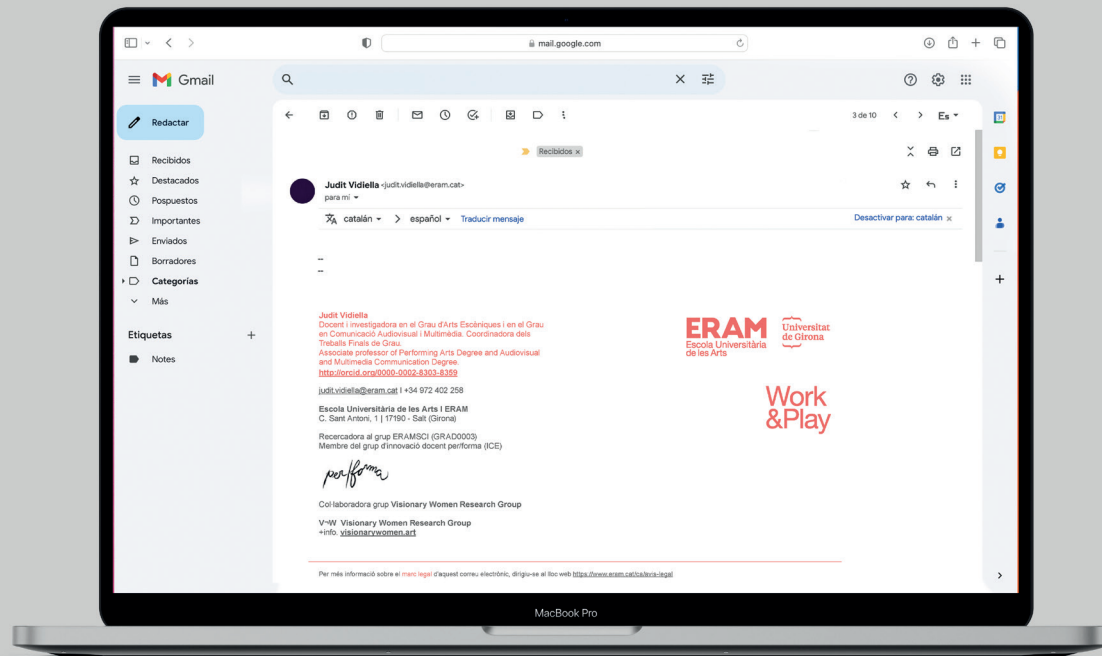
mail.google.com

Gmail

Redactar

Recibidos
Destacados
Pospuestos
Importantes
Enviados
Borradores
Categorías
Más

Etiquetas
Notes

3 de 10

Es

Recibidos ×

Judit Vidiella <judit.vidiella@eram.cat>
para mí

catalán > español Traducir mensaje
Desactivar para: catalán ×

--
--

Judit Vidiella
Docent i investigadora en el Grau d'Arts Escèniques i en el Grau en Comunicació Audiovisual i Multimèdia. Coordinadora dels Treballs Finals de Grau.
Associate professor of Performing Arts Degree and Audiovisual and Multimedia Communication Degree.
http://orcid.org/0000-0002-8303-8359

judit.vidiella@eram.cat | +34 972 402 258

Escola Universitària de les Arts I ERAM
C. Sant Antoni, 1 | 17190 - Salt (Girona)

Recercadora al grup ERAMSCI (GRAD0003)
Membre del grup d'innovació docent per/forma (ICE)

per/forma

Col·laboradora grup Visionary Women Research Group

V¬W Visionary Women Research Group
+info. visionarywomen.art

ERAM
Escola Universitària de les Arts

Universitat de Girona

Work &Play

Per més informació sobre el marc legal d'aquest correu electrònic, dirigiu-se al lloc web https://www.eram.cat/ca/avis-legal

MacBook Pro